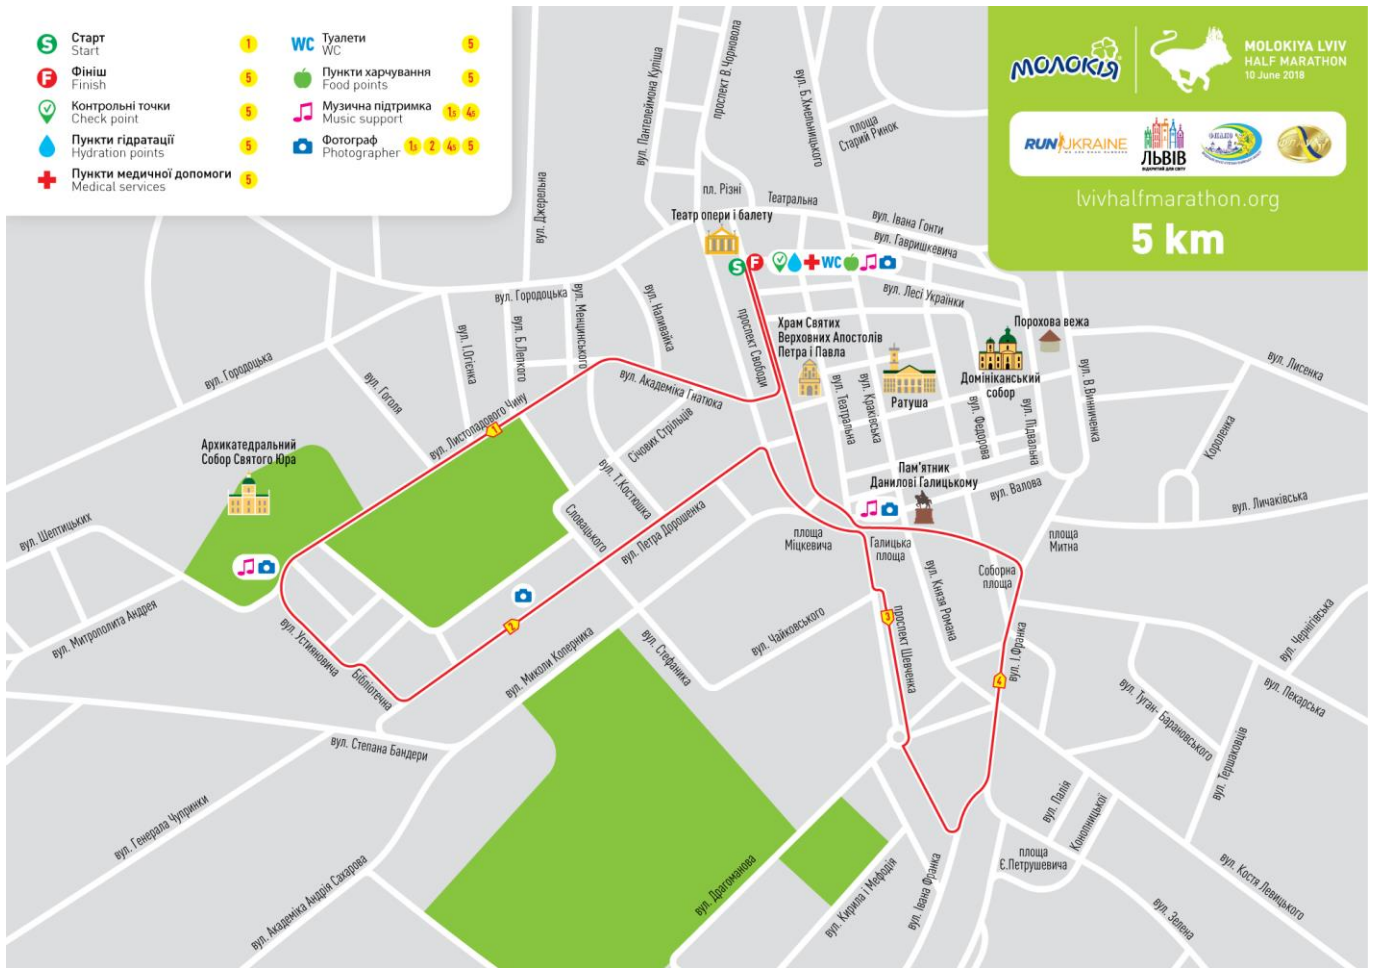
Старт
Start
1

Фініш
Finish
5

Контрольні точки
Check point
5

Пункти гідратації
Hydration points
5

Пункти медичної допомоги
Medical services
5

Туалети
WC
5

Пункти харчування
Food points
5

Музична підтримка
Music support
1s 4s

Фотограф
Photographer
1s 2 4s 5

МОЛОКІЯ
MOLOKIYA LVIV HALF MARATHON
10 June 2018

RUN UKRAINE
ЛЬВІВ

lvivhalfmarathon.org

5 km

вул. Пантелеймона Куліша
проспект В. Чорновола
вул. Б. Хмельницького
площа Старий Ринок
пл. Різні
Театральна
Театр опери і балету
вул. Івана Гонти
вул. Гавришкевича
вул. Лесі Українки
вул. Джерельна
вул. Городоцька
вул. Менцинського
вул. Наливайка
проспект Свободи
Храм Святих Верховних Апостолів Петра і Павла
Порохова вежа
вул. І.Огієнка
вул. Б.Лепкого
вул. Академіка Гнатюка
вул. Театральна
вул. Краківська
Ратуша
Домініканський собор
вул. В.Винниченка
вул. Лисенка
вул. Городоцька
вул. Гоголя
вул. Листопадового Чину
Січових Стрільців
вул. Федорова
вул. Підвальна
Короленка
Архикатедральний Собор Святого Юра
вул. Т.Костюшка
Пам'ятник Данилові Галицькому
вул. Валова
вул. Личаківська
вул. Шептицьких
Словацького
вул. Петра Дорошенка
площа Міцкевича
Галицька площа
площа Митна
вул. Митрополита Андрея
вул. Князя Романа
Соборна площа
вул. Чернігівська
вул. Устияновича
Бібліотечна
вул. Миколи Коперника
вул. Стефаника
вул. Чайковського
проспект Шевченка
вул. І.Франка
вул. Пекарська
вул. Туган-Барановського
вул. Степана Бандери
вул. Терщаковців
вул. Генерала Чупринки
вул. Паліїв
Коновальця
площа Є.Петрушевича
вул. Костя Левицького
вул. Академіка Андрія Сахарова
вул. Драгоманова
вул. Кирила і Мефодія
вул. Івана Франка
вул. Зелена
1
2
3
4